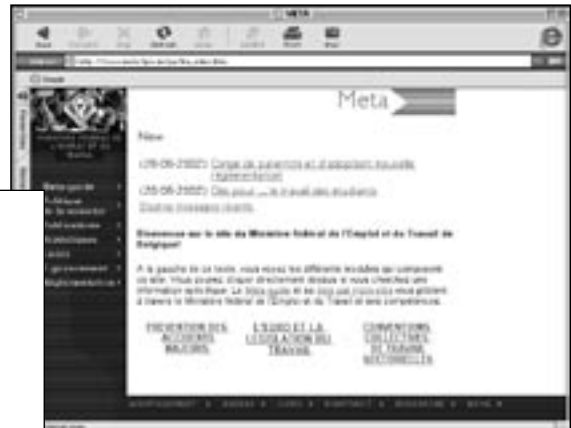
META

Meta

New

(26-06-2002) Congé de paternité et d'adoption: nouvelle réglementation

(25-06-2002) Des jeux ... le travail des étudiants

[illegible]

Bienvenue sur le site du Ministère fédéral de l'Emploi et du Travail de Belgique!

A la gauche de ce texte, vous voyez les différents modules qui composent ce site. Vous pouvez cliquer directement dessus si vous cherchez une information particulière. Le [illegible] et le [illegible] vous guideront à travers le Ministère fédéral de l'Emploi et du Travail et ses compétences.

PREVENTION DES ACCIDENTS MAJEURS

L'EGALITE ET LA LEGISLATION DU TRAVAIL

CONVENTIONS COLLECTIVES DE TRAVAIL SECTORIELLES

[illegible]